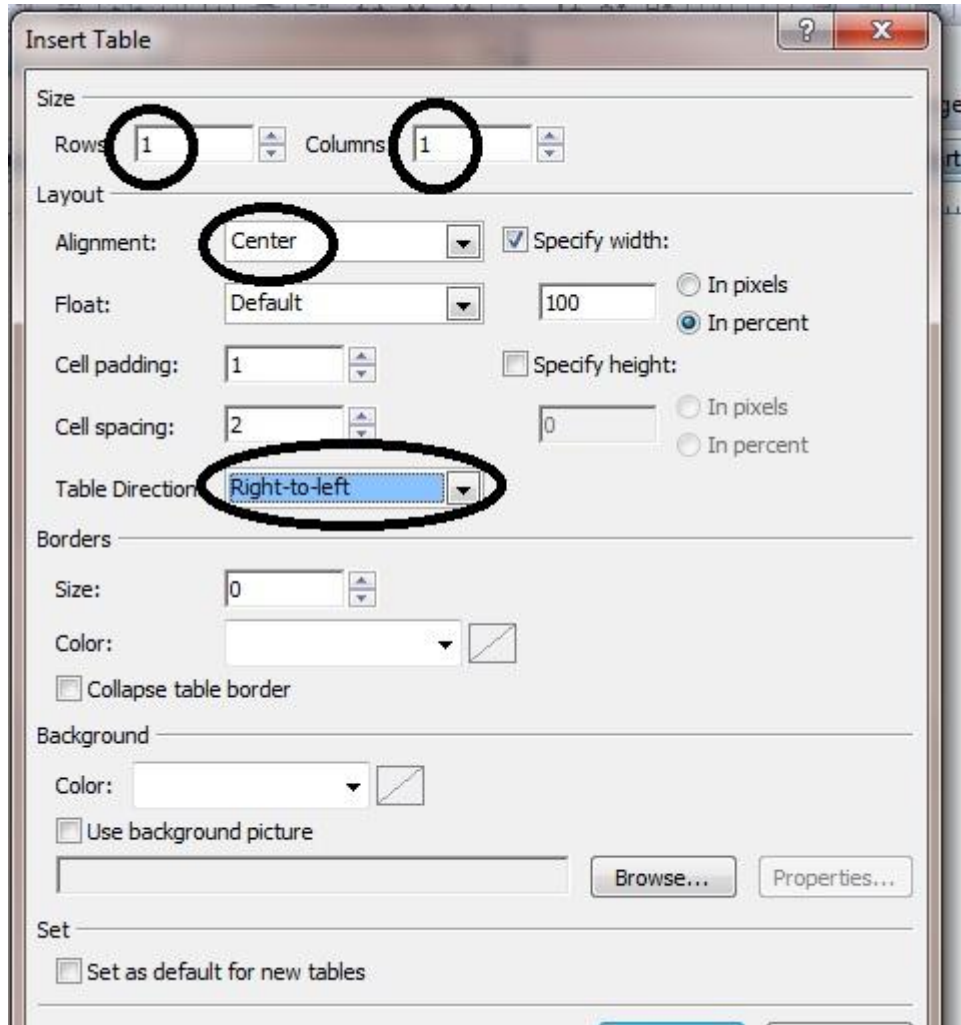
Insert Table

?

X

Size

Rows: 1

Columns: 1

Layout

Alignment: Center

Specify width:

Float: Default

100

In pixels

In percent

Cell padding: 1

Specify height:

Cell spacing: 2

0

In pixels

In percent

Table Direction: Right-to-left

Borders

Size: 0

Color:

Collapse table border

Background

Color:

Use background picture

Browse...

Properties...

Set

Set as default for new tables